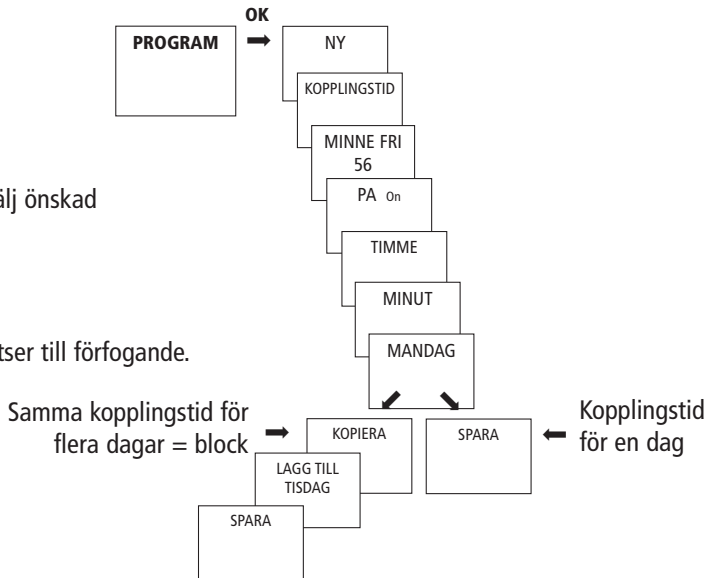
PROGRAM

OK

NY

KOPPLINGSTID

MINNE FRI 56

PA On

TIMME

MINUT

MANDAG

älj önskad

tser till förfogande.

Samma kopplingstid för flera dagar = block

KOPIERA

LAGG TILL TISDAG

SPARA

SPARA

Kopplingstid för en dag